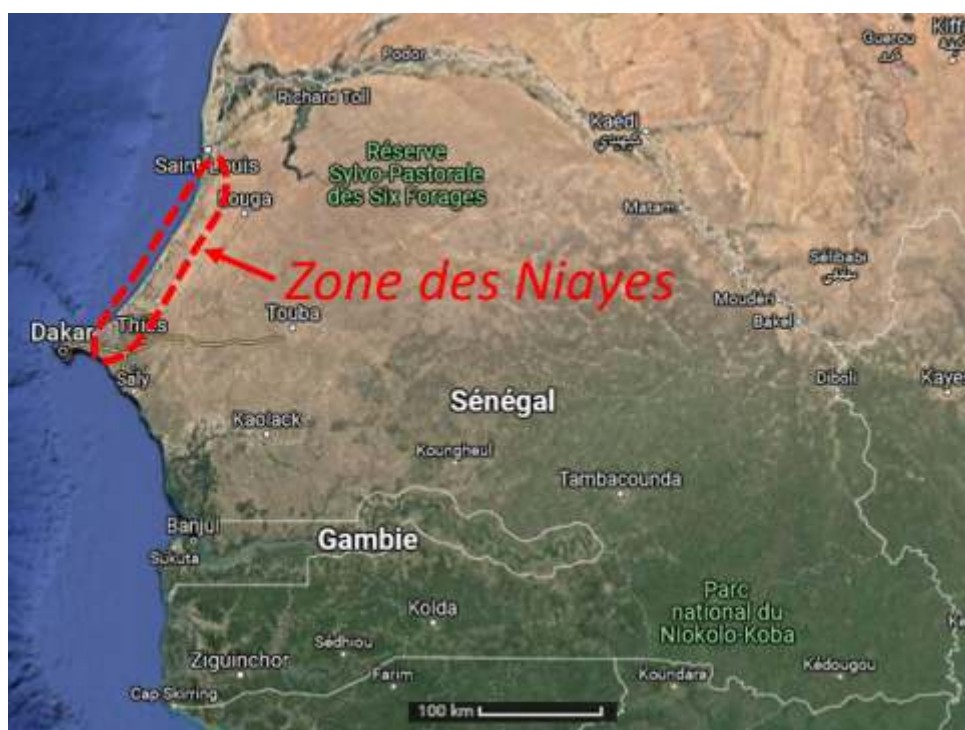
Kiffa
Guerou
Podor
Richard Toll
Kaédi
Saint-Louis
Réserve Sylvo-Pastorale des Six Forages
Louga
Matam
Zone des Niayes
Sélibabi
Dakar
Thiès
Touba
Moudéri
Bakel
Saly
Diboli
Kayes
Sénégal
Kaolack
Koungheul
Tambacounda
Banjul
Gambie
Sukuta
Parc national du Niokolo-Koba
Kolda
Sédhiou
Ziguinchor
Farim
Koundara
Kédougou
Cap Skirring
100 km